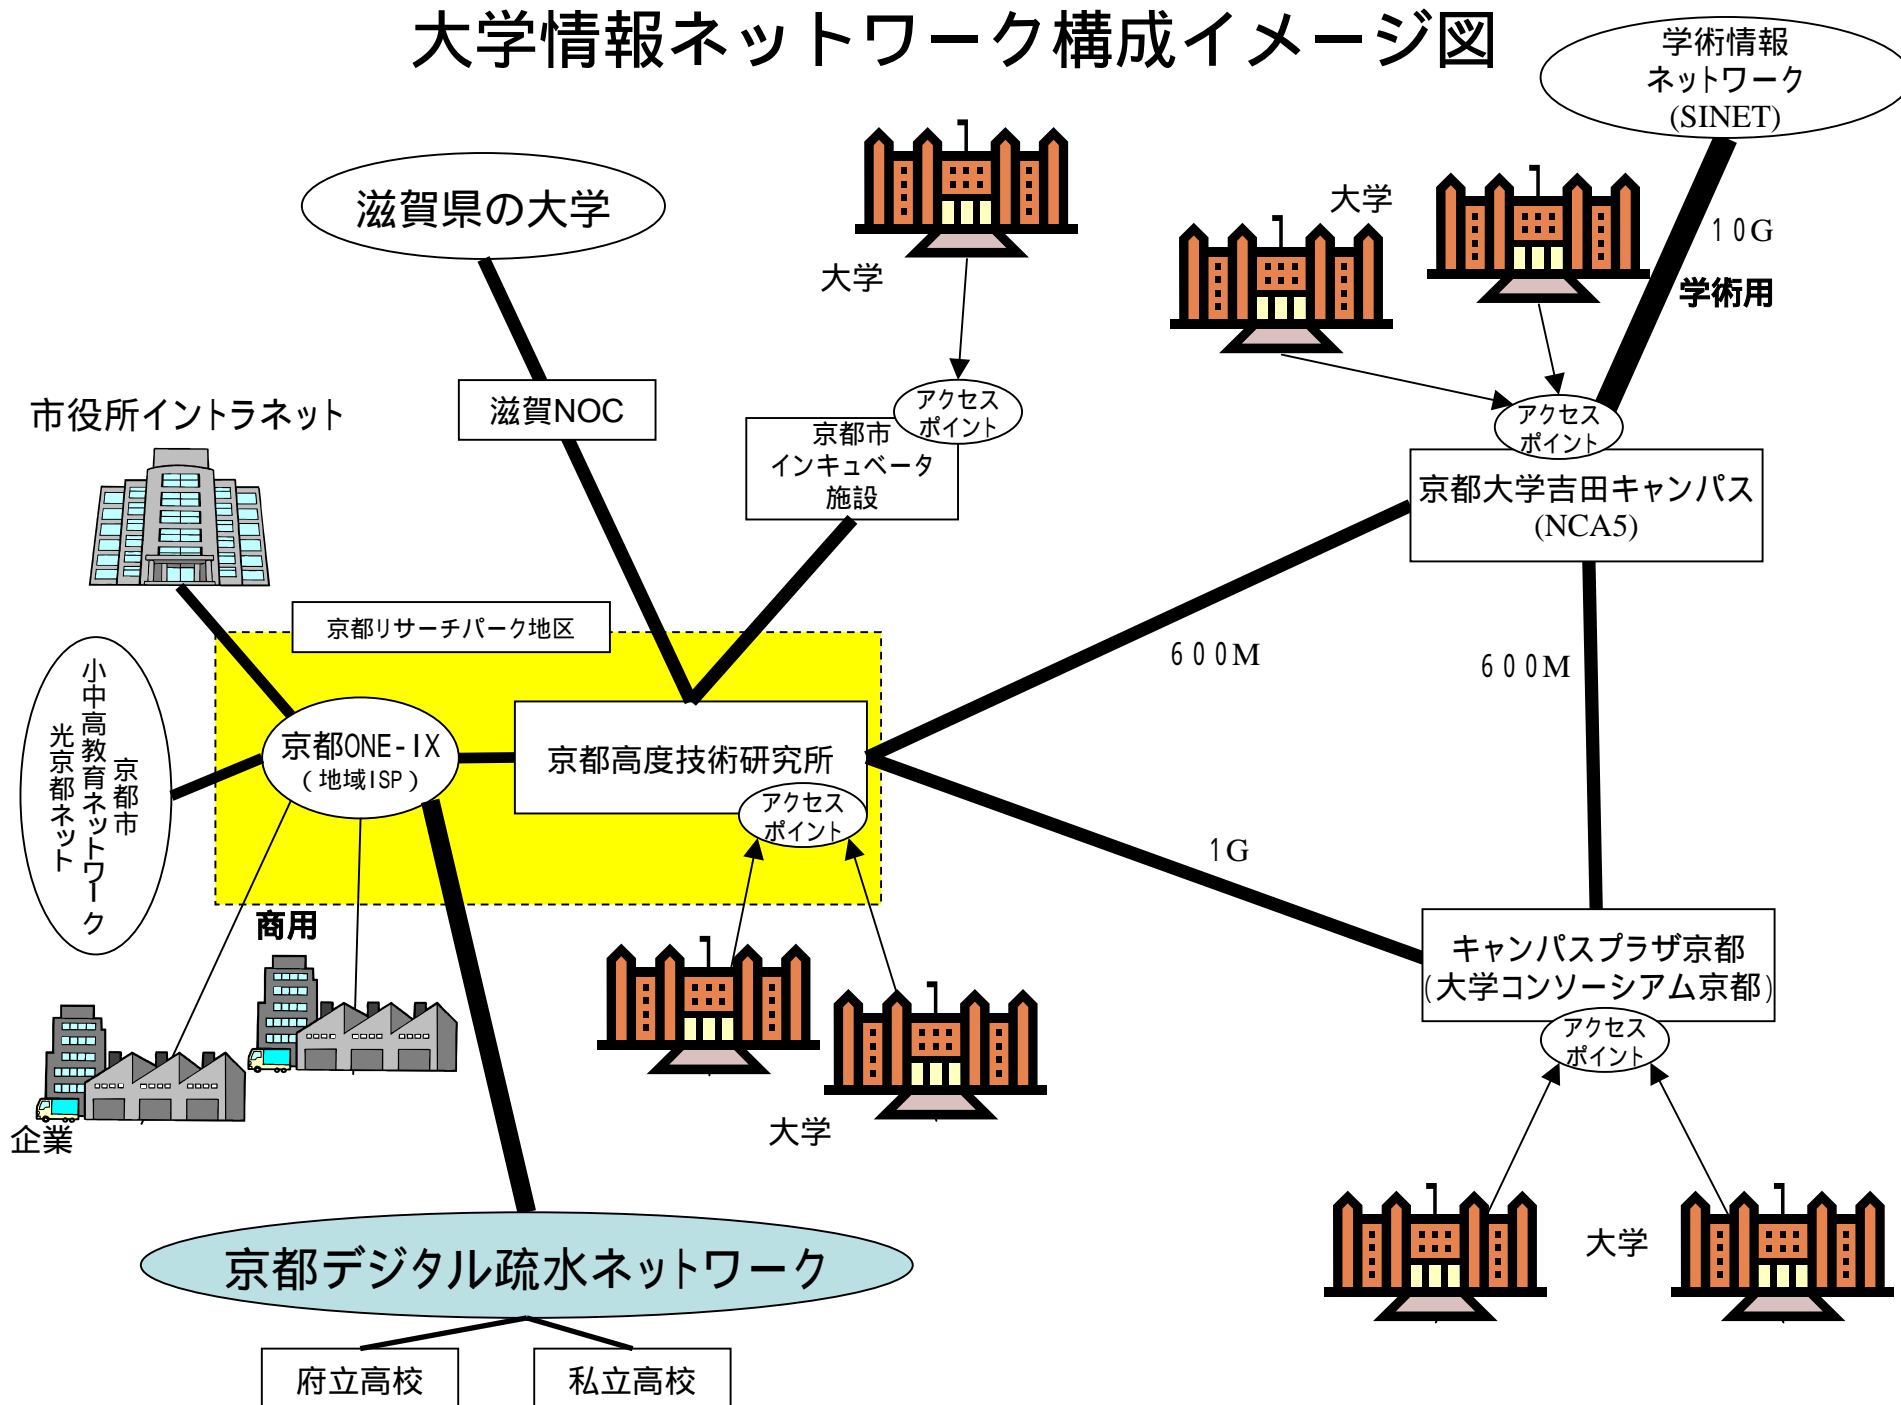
大学情報ネットワーク構成イメージ図

学術情報ネットワーク(SINET)

滋賀県の大学

大学

大学

10G

学術用

滋賀NOC

アクセスポイント

市役所イントラネット

京都市インキュベータ施設

アクセスポイント

京都大学吉田キャンパス(NCA5)

京都リサーチパーク地区

小中高教育ネットワーク 京都市光京都ネット

京都ONE-IX (地域ISP)

京都高度技術研究所

アクセスポイント

600M

600M

1G

商用

キャンパスプラザ京都(大学コンソーシアム京都)

アクセスポイント

企業

大学

大学

京都デジタル疏水ネットワーク

府立高校

私立高校